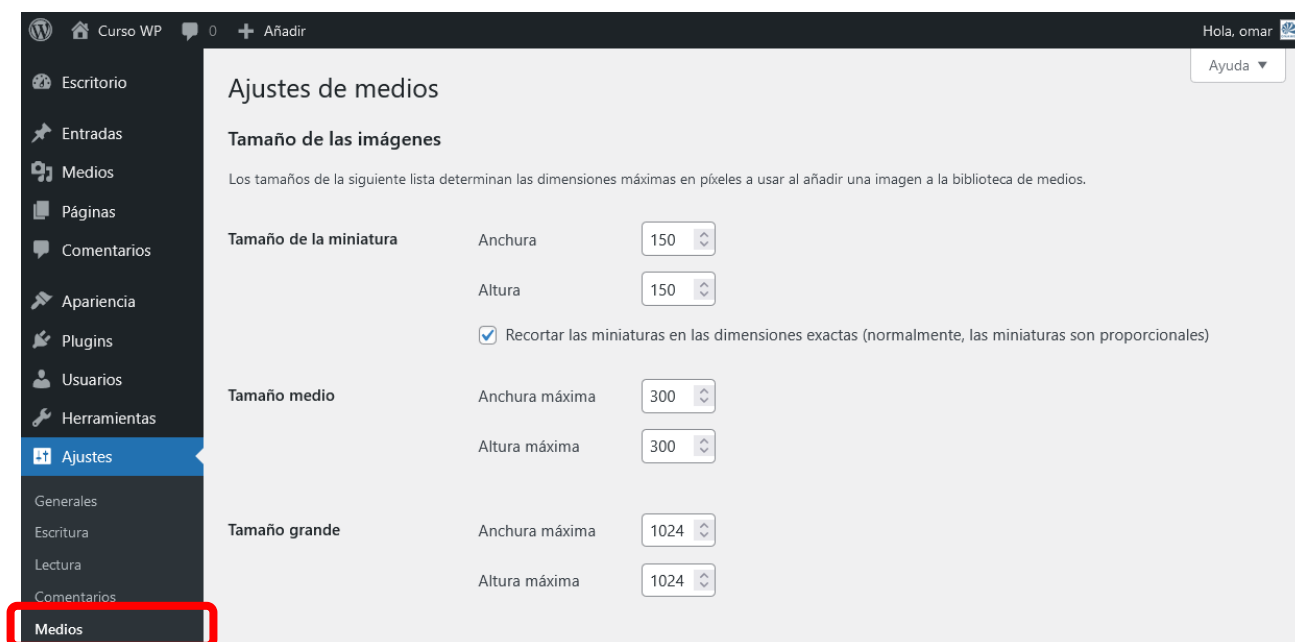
Curso WP 0 Añadir Hola, omar

Escritorio
Entradas
Medios
Páginas
Comentarios
Apariencia
Plugins
Usuarios
Herramientas
Ajustes
Generales
Escritura
Lectura
Comentarios
Medios

Ayuda ▼

Ajustes de medios

Tamaño de las imágenes

Los tamaños de la siguiente lista determinan las dimensiones máximas en píxeles a usar al añadir una imagen a la biblioteca de medios.

Tamaño de la miniatura
Anchura 150
Altura 150
Recortar las miniaturas en las dimensiones exactas (normalmente, las miniaturas son proporcionales)

Tamaño medio
Anchura máxima 300
Altura máxima 300

Tamaño grande
Anchura máxima 1024
Altura máxima 1024